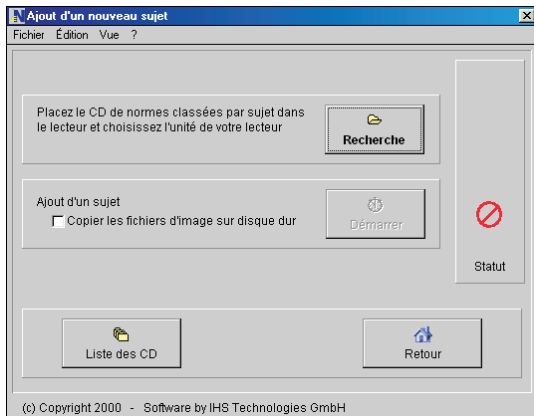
Ajout d'un nouveau sujet

Fichier Édition Vue ?

Placez le CD de normes classées par sujet dans le lecteur et choisissez l'unité de votre lecteur

Recherche

Ajout d'un sujet

Copier les fichiers d'image sur disque dur

Démarrer

Statut

Liste des CD

Retour

(c) Copyright 2000 - Software by IHS Technologies GmbH